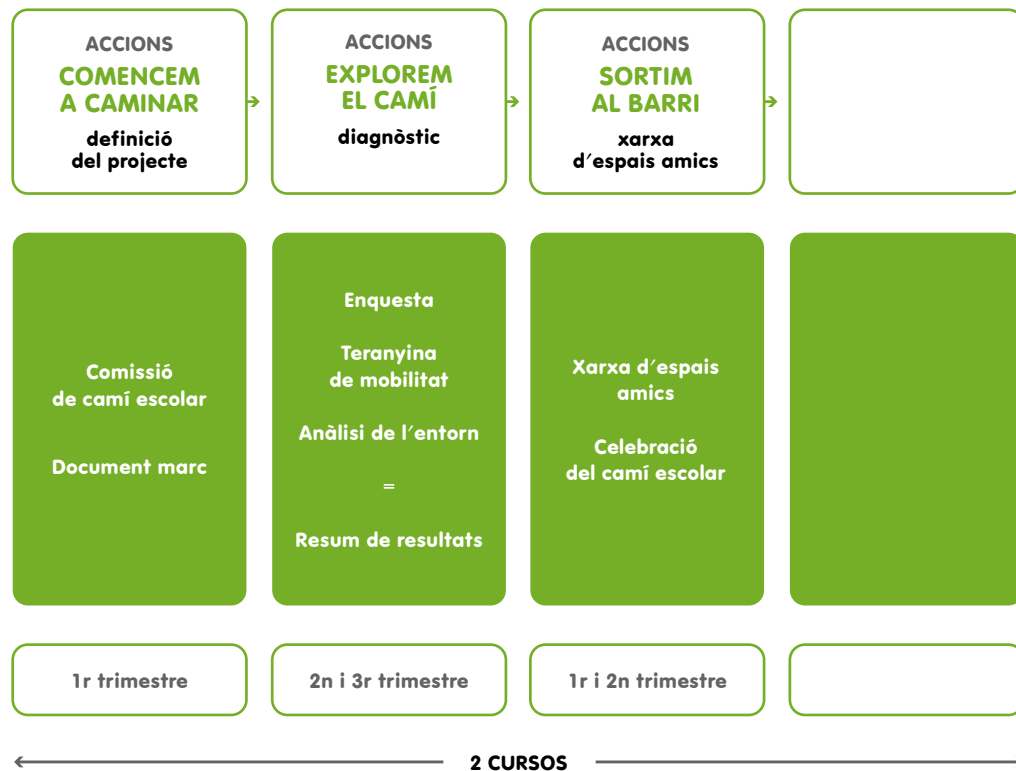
ACCIONS
COMENCEM A CAMINAR
definició del projecte

ACCIONS
EXPLOREM EL CAMÍ
diagnòstic

ACCIONS
SORTIM AL BARRI
xarxa d´espais amics

Comissió de camí escolar

Document marc

Enquesta

Teranyina de mobilitat

Anàlisi de l´entorn

=

Resum de resultats

Xarxa d´espais amics

Celebració del camí escolar

1r trimestre

2n i 3r trimestre

1r i 2n trimestre

2 CURSOS